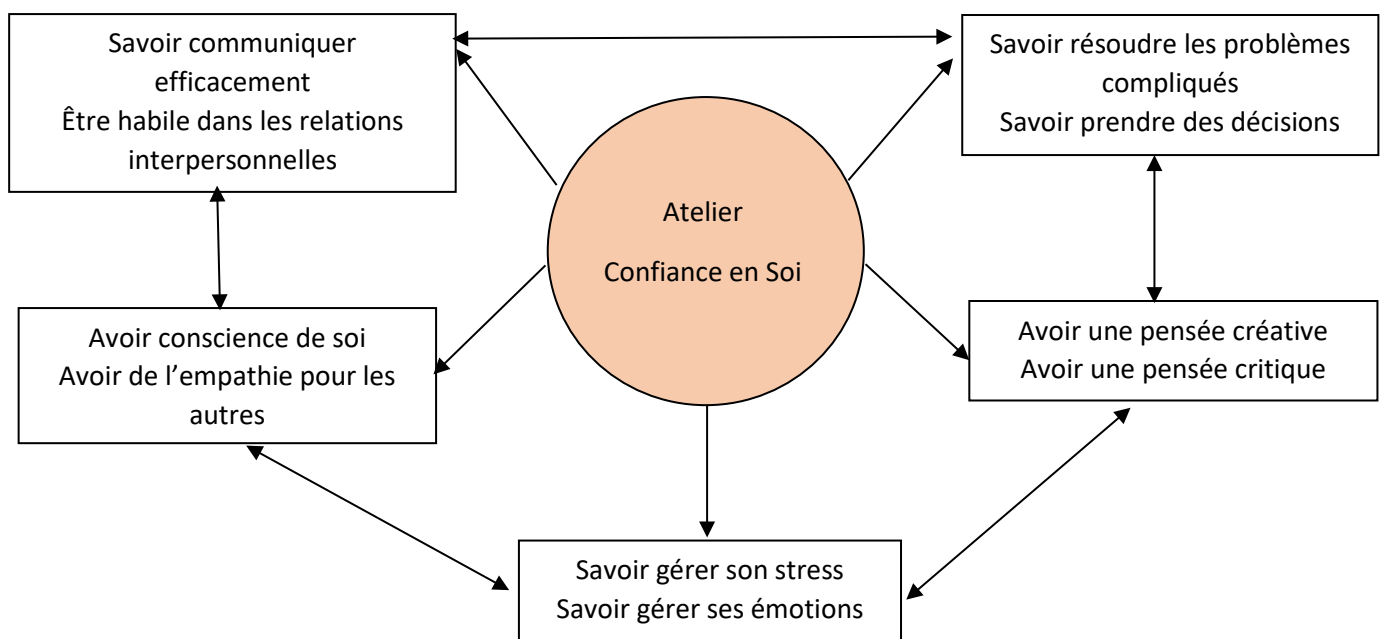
Savoir communiquer efficacement
Être habile dans les relations interpersonnelles

Savoir résoudre les problèmes compliqués
Savoir prendre des décisions

Atelier
Confiance en Soi

Avoir conscience de soi
Avoir de l'empathie pour les autres

Avoir une pensée créative
Avoir une pensée critique

Savoir gérer son stress
Savoir gérer ses émotions